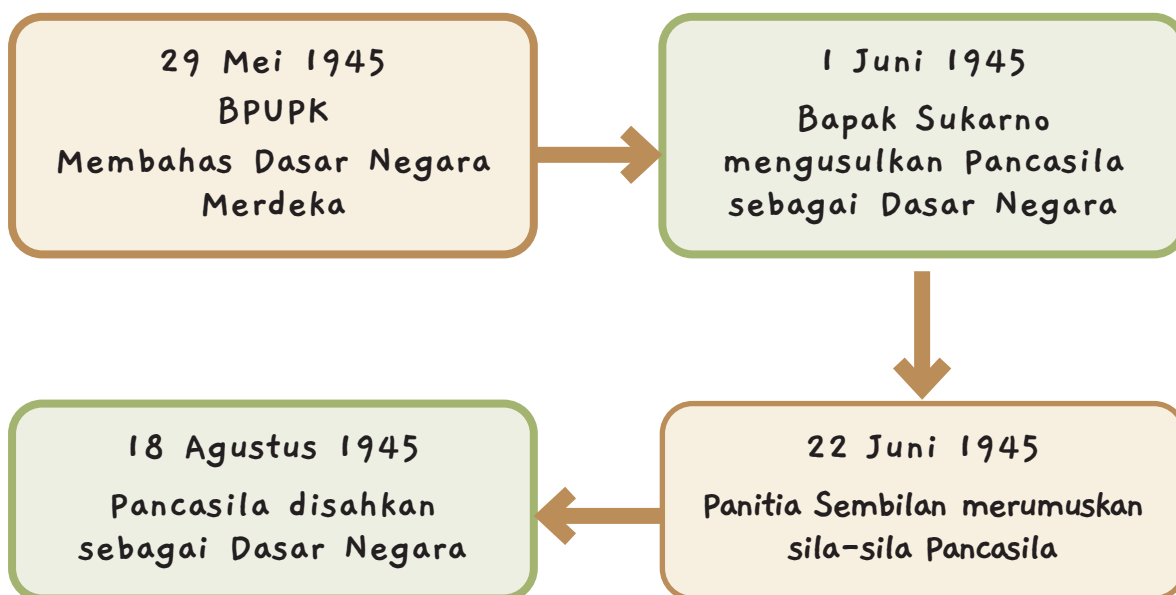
29 Mei 1945
BPUPK
Membahas Dasar Negara Merdeka

1 Juni 1945
Bapak Sukarno mengusulkan Pancasila sebagai Dasar Negara

22 Juni 1945
Panitia Sembilan merumuskan sila-sila Pancasila

18 Agustus 1945
Pancasila disahkan sebagai Dasar Negara